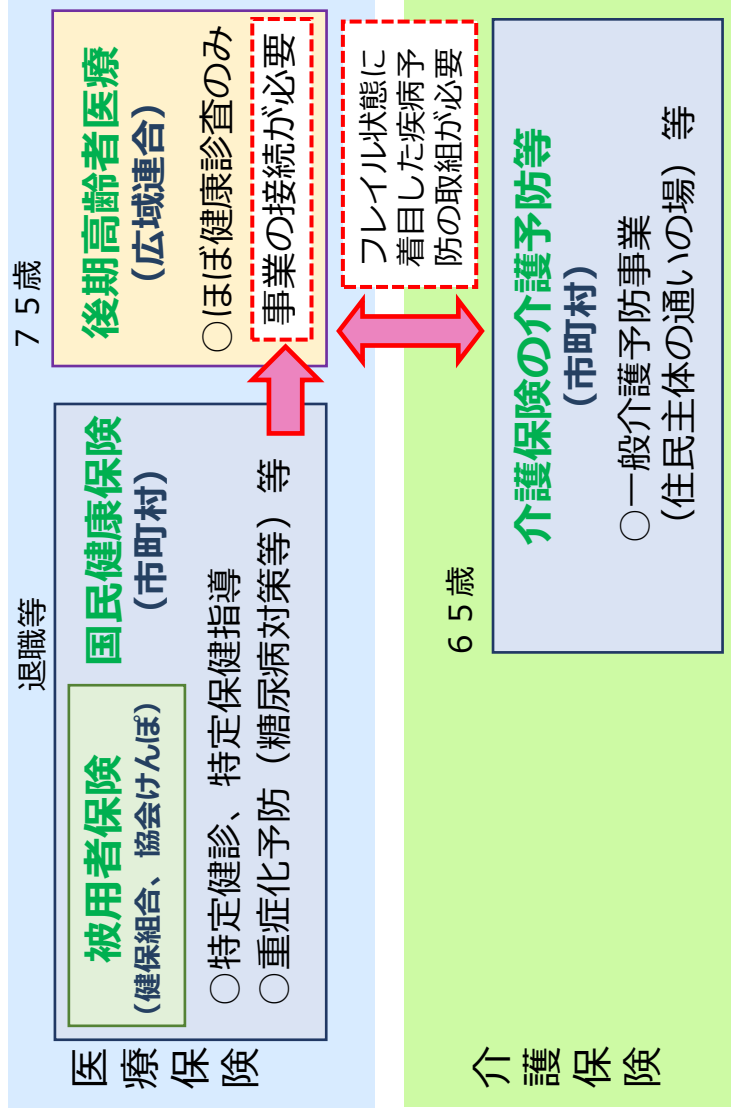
医療保険

被用者保険
（健保組合、協会けんぽ）

○特定健診、特定保健指導
○重症化予防（糖尿病対策等） 等

退職等

国民健康保険
（市町村）

７５歳

後期高齢者医療
（広域連合）

○ほぼ健康診査のみ

事業の接続が必要

フレイル状態に着目した疾病予防の取組が必要

介護保険

６５歳

介護保険の介護予防等
（市町村）

○一般介護予防事業
（住民主体の通いの場） 等